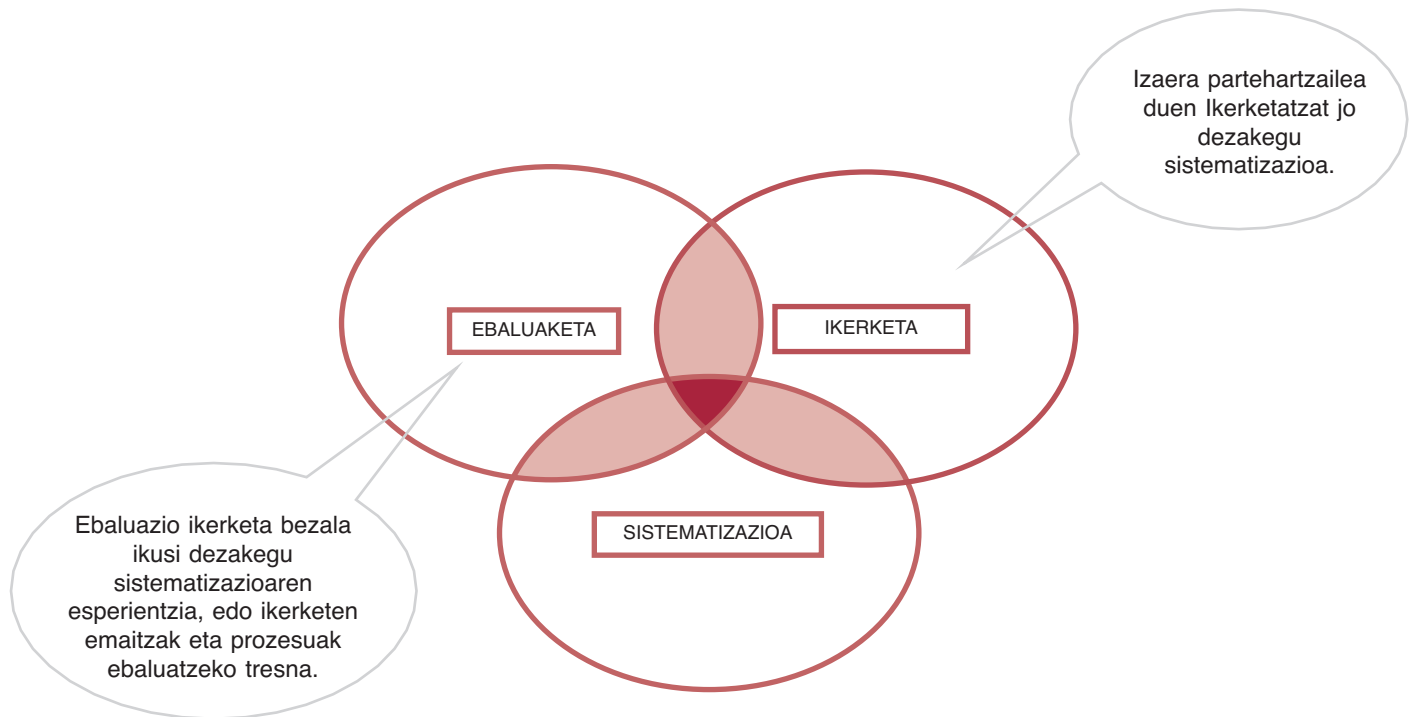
Izaera partehartzailea duen Ikerketatzat jo dezakegu sistematizazioa.

EBALUAKETA

IKERKETA

SISTEMATIZAZIOA

Ebaluazio ikerketa bezala ikusi dezakegu sistematizazioaren esperientzia, edo ikerketen emaitzak eta prozesuak ebaluatzeko tresna.